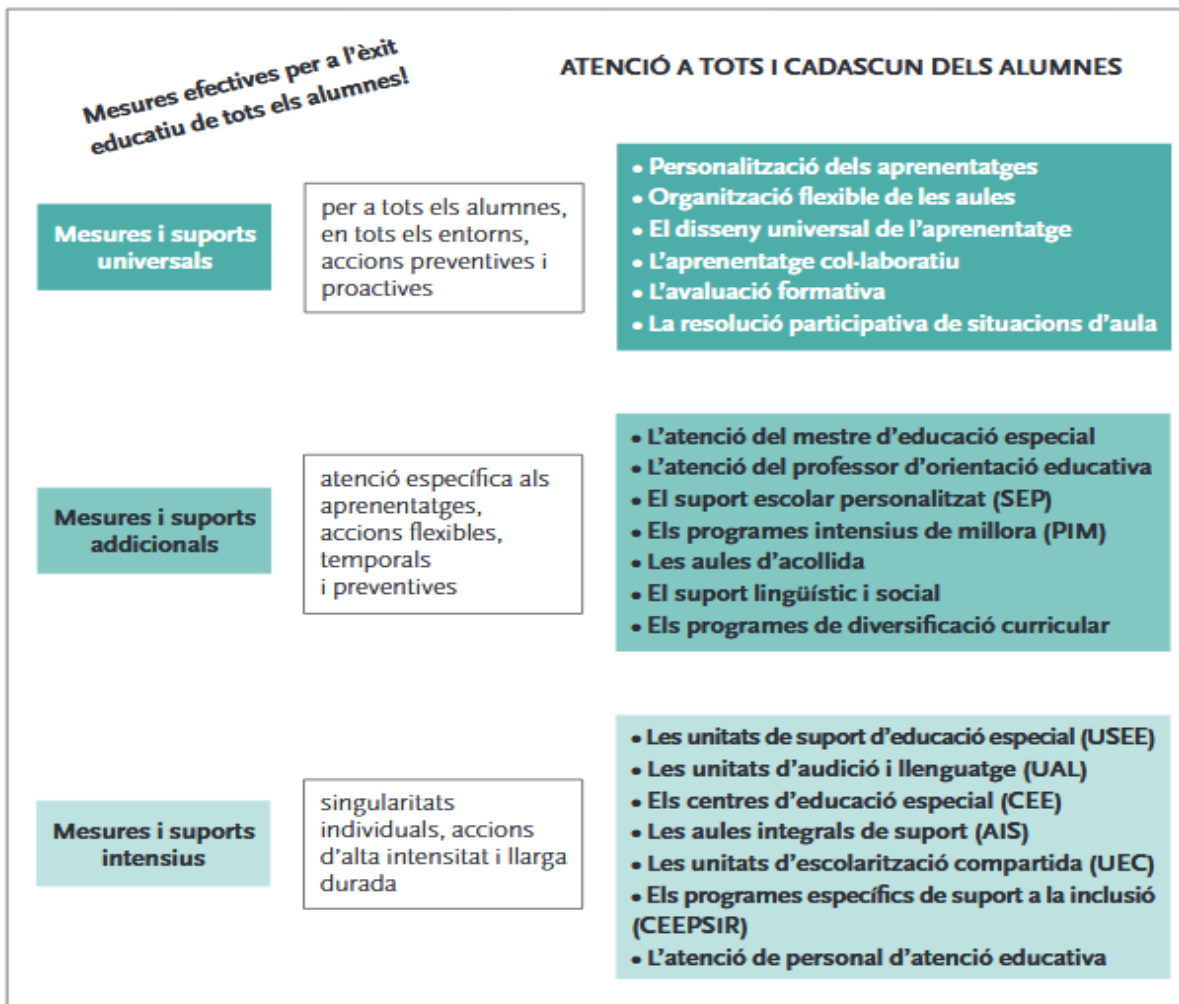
Mesures efectives per a l'èxit educatiu de tots els alumnes!

ATENCIÓ A TOTS I CADASCUN DELS ALUMNES

Mesures i suports universals

per a tots els alumnes, en tots els entorns, accions preventives i proactives

• Personalització dels aprenentatges
• Organització flexible de les aules
• El disseny universal de l'aprenentatge
• L'aprenentatge col·laboratiu
• L'avaluació formativa
• La resolució participativa de situacions d'aula

Mesures i suports addicionals

atenció específica als aprenentatges, accions flexibles, temporals i preventives

• L'atenció del mestre d'educació especial
• L'atenció del professor d'orientació educativa
• El suport escolar personalitzat (SEP)
• Els programes intensius de millora (PIM)
• Les aules d'acollida
• El suport lingüístic i social
• Els programes de diversificació curricular

Mesures i suports intensius

singularitats individuals, accions d'alta intensitat i llarga durada

• Les unitats de suport d'educació especial (USEE)
• Les unitats d'audició i llenguatge (UAL)
• Els centres d'educació especial (CEE)
• Les aules integrals de suport (AIS)
• Les unitats d'escolarització compartida (UEC)
• Els programes específics de suport a la inclusió (CEEPSIR)
• L'atenció de personal d'atenció educativa